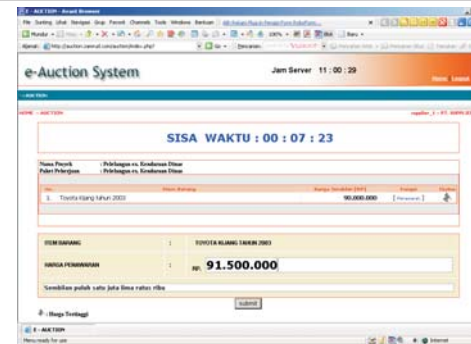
E - AUCTION - Avant Browser

File Setting Lihat Navigasi Grup Favorit Channels Tools Window Bantuan

Alamat: http://auction.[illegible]/auction/index.php?

e-Auction System

Jam Server 11 : 00 : 29

Home Logout

HOME > AUCTION

SISA WAKTU : 00 : 07 : 23

Nama Proyek : Pelelangan ex. Kendaraan Dinas
Paket Pekerjaan : Pelelangan ex. Kendaraan Dinas

| No. | Item Barang | Harga Terakhir (IDR) | Tawar | Status |
|---|---|---|---|---|
| 1. | Toyota Kijang tahun 2003 | 90.000.000 | [ Penawaran ] | |

ITEM BARANG : TOYOTA KIJANG TAHUN 2003

HARGA PENAWARAN : Rp. 91.500.000

Sembilan puluh satu juta lima ratus ribu

submit

: Harga Tertinggi

E - AUCTION

Menu ready for use

Internet